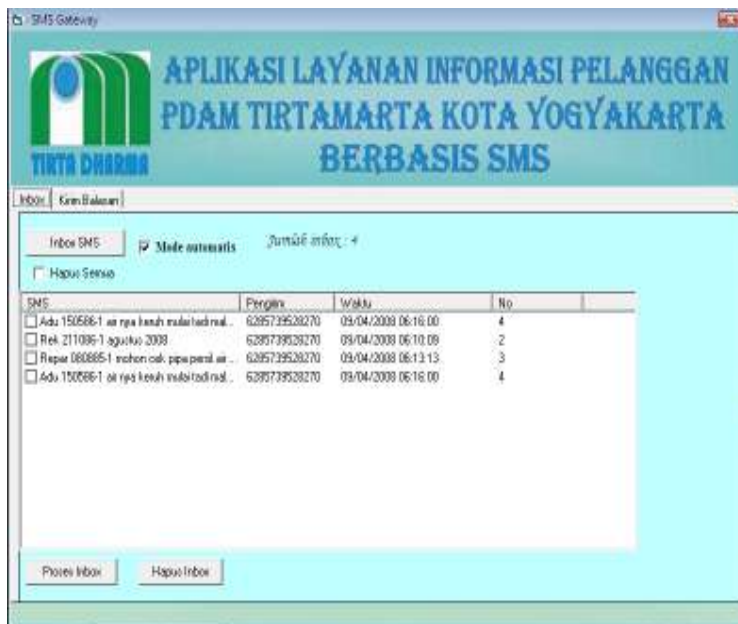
SMS Gateway

TIRTA DHARMA

APLIKASI LAYANAN INFORMASI PELANGGAN PDAM TIRTAMARTA KOTA YOGYAKARTA BERBASIS SMS

Inbox | Kirim Balasan

Inbox SMS

Mode automatis

Jumlah inbox : 4

Hapus Semua

| SMS | Pengirim | Waktu | No |
|---|---|---|---|
| Adu 150566-1 air nya keruh mulai tadi mal... | 6285739528270 | 09/04/2008 06:16:00 | 4 |
| Rek 211086-1 agustus 2008 | 6285739528270 | 09/04/2008 06:10:09 | 2 |
| Repar 080885-1 mohon cek pipa pecah air... | 6285739528270 | 09/04/2008 06:13:13 | 3 |
| Adu 150566-1 air nya keruh mulai tadi mal... | 6285739528270 | 09/04/2008 06:16:00 | 4 |

Proses Inbox

Hapus Inbox